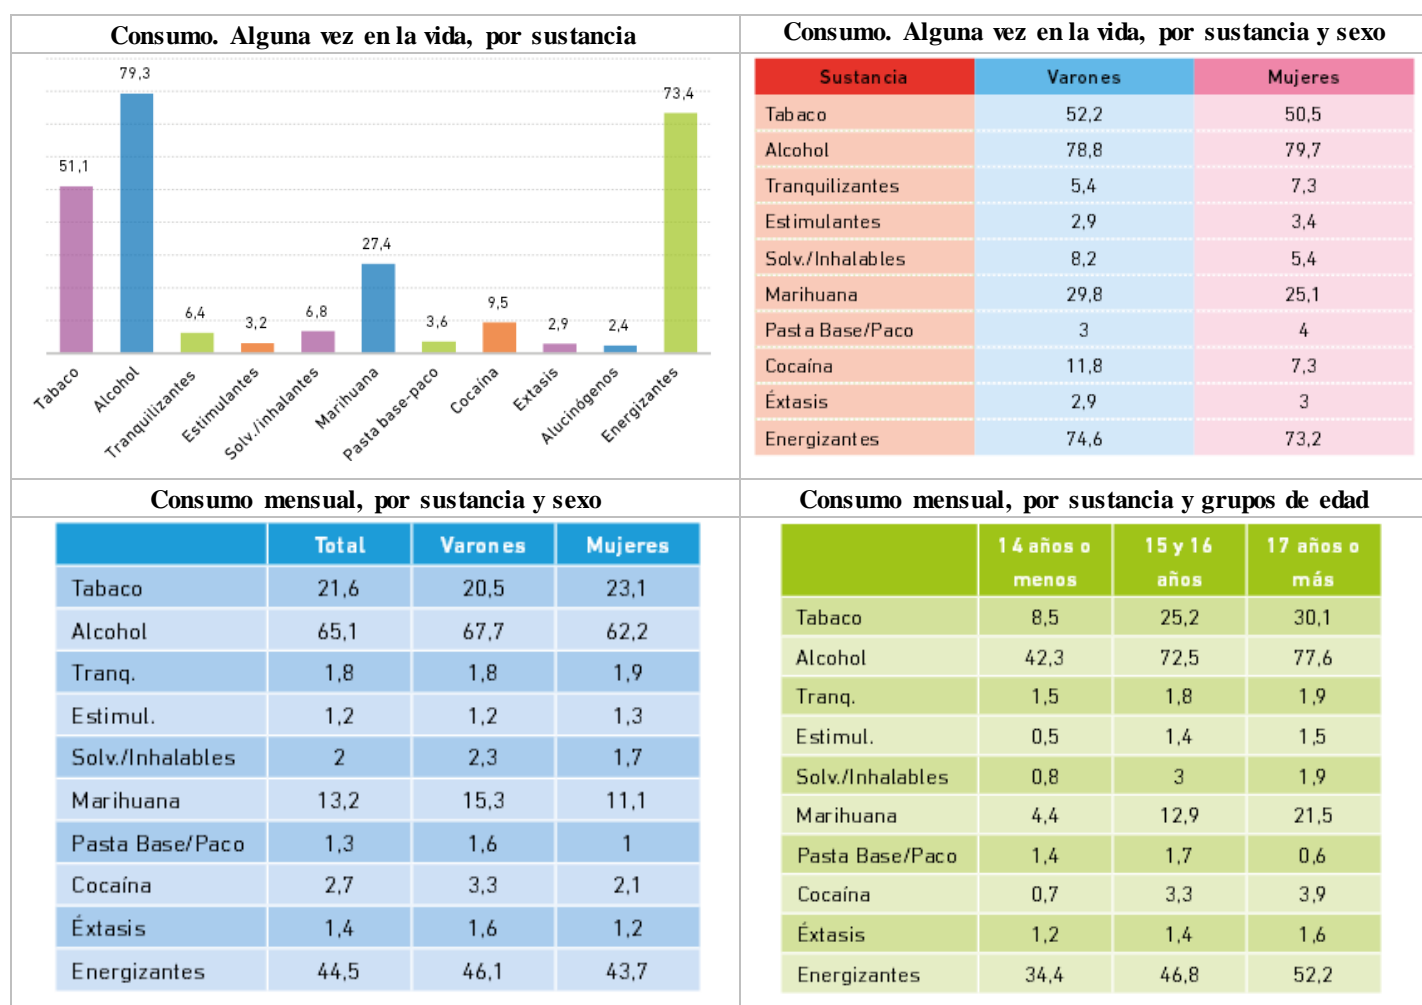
Consumo. Alguna vez en la vida, por sustancia

79,3
73,4
51,1
27,4
6,4
3,2
6,8
3,6
9,5
2,9
2,4

Tabaco
Alcohol
Tranquilizantes
Estimulantes
Solv./inhalantes
Marihuana
Pasta base-paco
Cocaína
Extasis
Alucinógenos
Energizantes

Consumo. Alguna vez en la vida, por sustancia y sexo

| Sustancia | Varones | Mujeres |
|---|---|---|
| Tabaco | 52,2 | 50,5 |
| Alcohol | 78,8 | 79,7 |
| Tranquilizantes | 5,4 | 7,3 |
| Estimulantes | 2,9 | 3,4 |
| Solv./Inhalables | 8,2 | 5,4 |
| Marihuana | 29,8 | 25,1 |
| Pasta Base/Paco | 3 | 4 |
| Cocaína | 11,8 | 7,3 |
| Éxtasis | 2,9 | 3 |
| Energizantes | 74,6 | 73,2 |

Consumo mensual, por sustancia y sexo

| | Total | Varones | Mujeres |
|---|---|---|---|
| Tabaco | 21,6 | 20,5 | 23,1 |
| Alcohol | 65,1 | 67,7 | 62,2 |
| Tranq. | 1,8 | 1,8 | 1,9 |
| Estimul. | 1,2 | 1,2 | 1,3 |
| Solv./Inhalables | 2 | 2,3 | 1,7 |
| Marihuana | 13,2 | 15,3 | 11,1 |
| Pasta Base/Paco | 1,3 | 1,6 | 1 |
| Cocaína | 2,7 | 3,3 | 2,1 |
| Éxtasis | 1,4 | 1,6 | 1,2 |
| Energizantes | 44,5 | 46,1 | 43,7 |

Consumo mensual, por sustancia y grupos de edad

| | 14 años o menos | 15 y 16 años | 17 años o más |
|---|---|---|---|
| Tabaco | 8,5 | 25,2 | 30,1 |
| Alcohol | 42,3 | 72,5 | 77,6 |
| Tranq. | 1,5 | 1,8 | 1,9 |
| Estimul. | 0,5 | 1,4 | 1,5 |
| Solv./Inhalables | 0,8 | 3 | 1,9 |
| Marihuana | 4,4 | 12,9 | 21,5 |
| Pasta Base/Paco | 1,4 | 1,7 | 0,6 |
| Cocaína | 0,7 | 3,3 | 3,9 |
| Éxtasis | 1,2 | 1,4 | 1,6 |
| Energizantes | 34,4 | 46,8 | 52,2 |